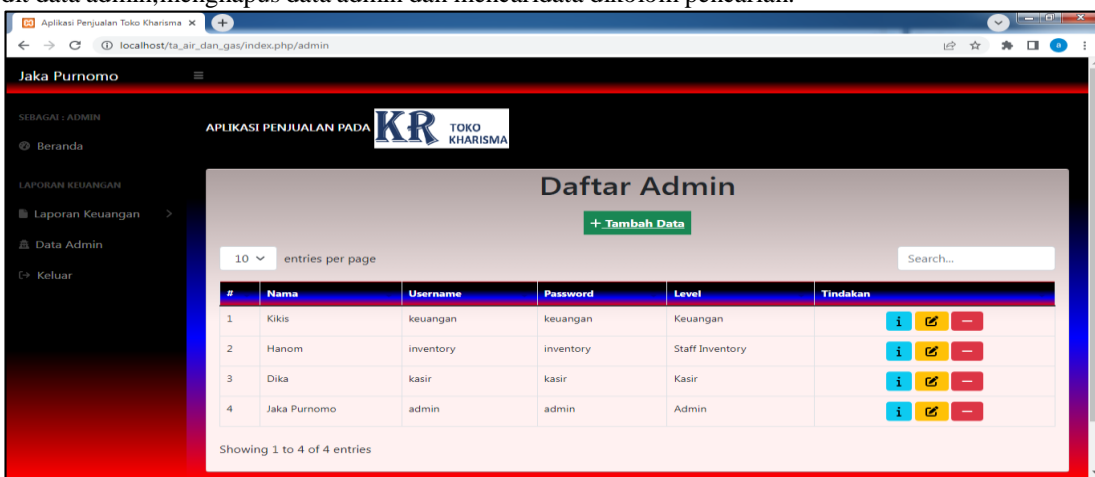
Aplikasi Penjualan Toko Kharisma ×

localhost/ta_air_dan_gas/index.php/admin

Jaka Purnomo

SEBAGAI : ADMIN

Beranda

LAPORAN KEUANGAN

Laporan Keuangan

Data Admin

Keluar

APLIKASI PENJUALAN PADA KR TOKO KHARISMA

Daftar Admin

+ Tambah Data

10 entries per page

Search...

| # | Nama | Username | Password | Level | Tindakan |
|---|---|---|---|---|---|
| 1 | Kikis | keuangan | keuangan | Keuangan | i |
| 2 | Hanom | inventory | inventory | Staff Inventory | i |
| 3 | Dika | kasir | kasir | Kasir | i |
| 4 | Jaka Purnomo | admin | admin | Admin | i |

Showing 1 to 4 of 4 entries